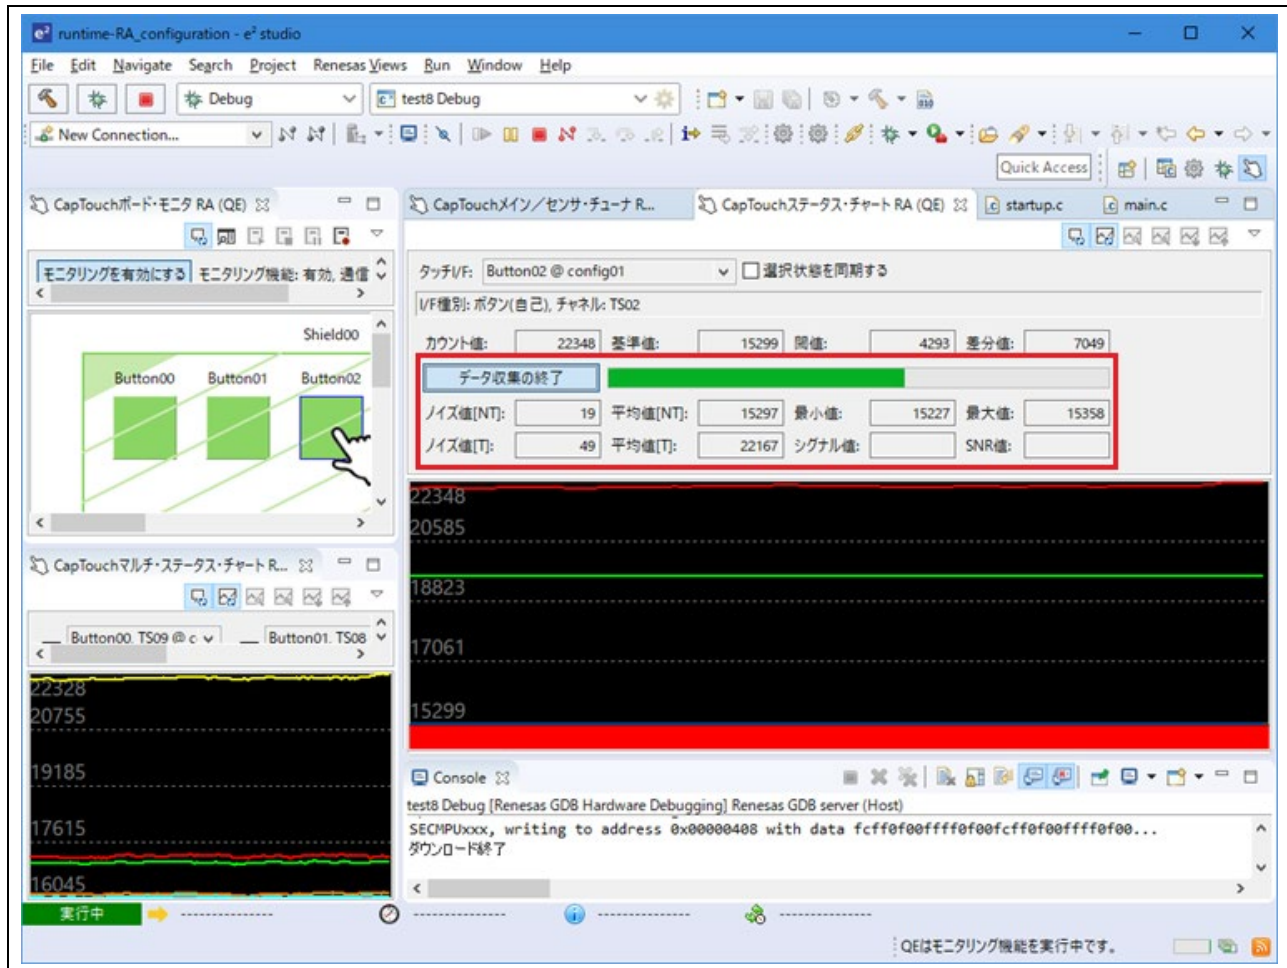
runtime-RA_configuration - e² studio

File Edit Navigate Search Project Renesas Views Run Window Help

Debug
test8 Debug
New Connection...
Quick Access

CapTouchボード・モニタ RA (QE)
モニタリングを有効にする モニタリング機能: 有効, 通信
Shield00
Button00 Button01 Button02

CapTouchマルチ・ステータス・チャート R...
Button00, TS09 @ c
Button01, TS08
22328
20755
19185
17615
16045

CapTouchメイン／センサ・チューナ R...
CapTouchステータス・チャート RA (QE)
startup.c
main.c

タッチI/F: Button02 @ config01
選択状態を同期する
I/F種別: ボタン(自己), チャネル: TS02

| カウント値: | 22348 | 基準値: | 15299 | 閾値: | 4293 | 差分値: | 7049 |
|---|---|---|---|---|---|---|---|
| データ収集の終了 | | | | | | | |
| ノイズ値[NT]: | 19 | 平均値[NT]: | 15297 | 最小値: | 15227 | 最大値: | 15358 |
| ノイズ値[T]: | 49 | 平均値[T]: | 22167 | シグナル値: | | SNR値: | |

22348
20585
18823
17061
15299

Console
test8 Debug [Renesas GDB Hardware Debugging] Renesas GDB server (Host)
SECMPUxxx, writing to address 0x00000408 with data fcff0f00ffff0f00fcff0f00ffff0f00...
ダウンロード終了

実行中
QEはモニタリング機能を実行中です。